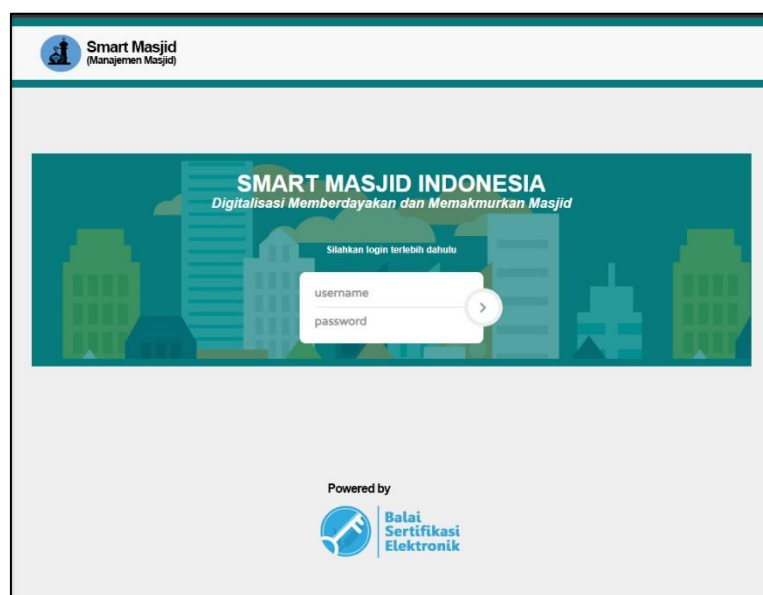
Smart Masjid
(Manajemen Masjid)

SMART MASJID INDONESIA
Digitalisasi Memberdayakan dan Memakmurkan Masjid

Silahkan login terlebih dahulu

username
password
>

Powered by

Balai
Sertifikasi
Elektronik